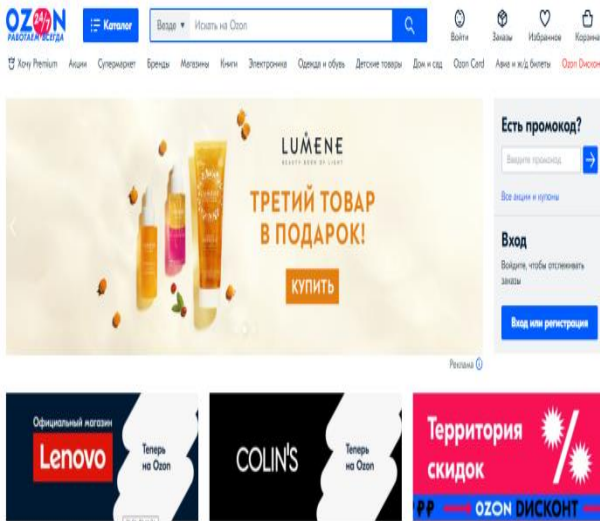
OZON 24/7 РАБОТАЕМ ВСЕГДА

Каталог

Везде ▾ Искать на Ozon

Войти Заказы Избранное Корзина

Хочу Premium Акции Супермаркет Бренды Магазины Книги Электроника Одежда и обувь Детские товары Дом и сад Ozon Card Авиа и ж/д билеты Ozon Дисконт

LUMENE
BEAUTY BORN OF LIGHT

ТРЕТИЙ ТОВАР В ПОДАРОК!

КУПИТЬ

Реклама

Есть промокод?

Введите промокод

Все акции и купоны

Вход

Войдите, чтобы отслеживать заказы

Вход или регистрация

Официальный магазин
Lenovo
Теперь на Ozon

COLIN'S
Теперь на Ozon

Территория скидок
%
OZON ДИСКОНТ